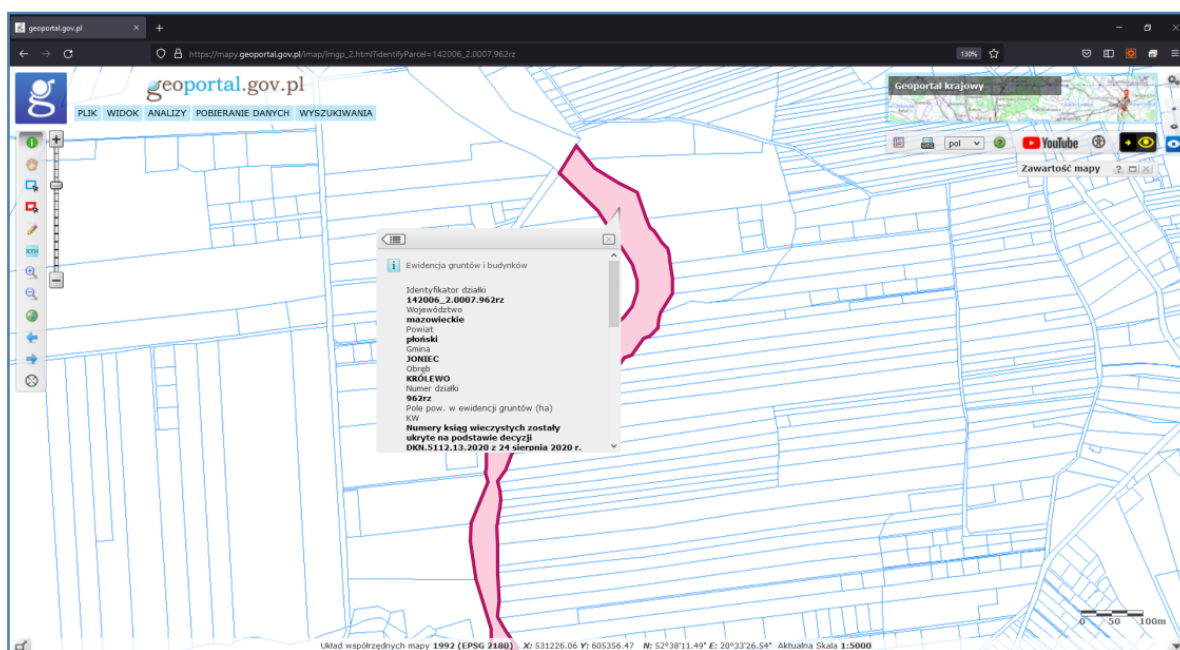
geoportal.gov.pl

https://mapy.geoportal.gov.pl/imap/Imgp_2.html?identifyParcel=142006_2.0007.962rz

130%

geoportal.gov.pl

PLIK WIDOK ANALIZY POBIERANIE DANYCH WYSZUKIWANIA

Geoportal krajowy

pol

YouTube

Zawartość mapy

Ewidencja gruntów i budynków

Identyfikator działki
142006_2.0007.962rz
Województwo
mazowieckie
Powiat
płoński
Gmina
JONIEC
Obręb
KRÓLEWO
Numer działki
962rz
Pole pow. w ewidencji gruntów (ha)
KW
Numery ksiąg wieczystych zostały ukryte na podstawie decyzji DKN.5112.13.2020 z 24 sierpnia 2020 r.

0 50 100m

Układ współrzędnych mapy 1992 (EPSG 2180) X: 531226.06 Y: 605356.47 N: 52°38'11.49" E: 20°33'26.54" Aktualna Skala 1:5000